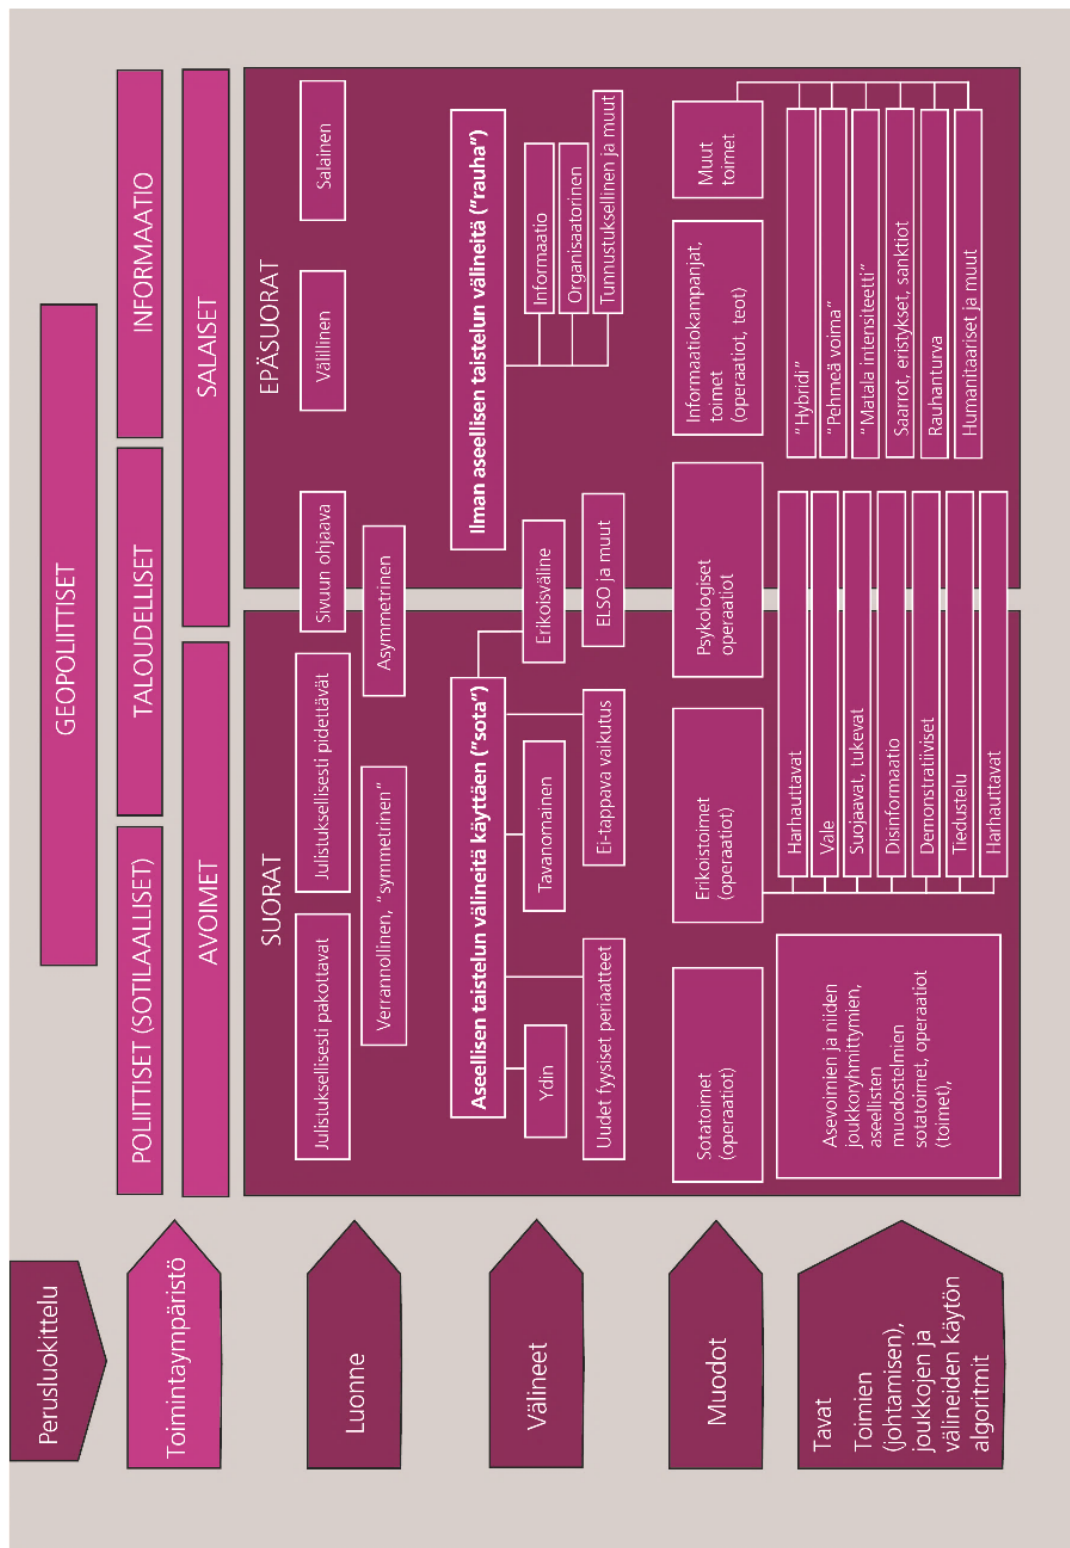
Perusluokittelu

Toimintaympäristö

GEOPOLIITTISET

POLIITTISET (SOTILAALLISET)

TALOUDELLISET

INFORMAATIO

Luonne

AVOIMET

SALAISET

SUORAT

EPÄSUORAT

Julistuksellisesti pakottavat

Julistuksellisesti pidettävät

Sivuun ohjaava

Välillinen

Salainen

Verannollinen, "symmetrinen"

Asymmetrinen

Välineet

Aseellisen taistelun välineitä käyttäen ("sota")

Ilman aseellisen taistelun välineitä ("rauha")

Ydin

Tavanomainen

Uudet fyysiset periaatteet

Ei-tappava vaikutus

Erikoisväline

ELSO ja muut

Informaatio

Organisaatorinen

Tunnustuksellinen ja muut

Muodot

Sotatoimet (operaatiot)

Erikoistoimet (operaatiot)

Psykologiset operaatiot

Informaatiokampanjat, toimet (operaatiot, teot)

Muut toimet

Tavat

Toimien (johtamisen), joukkojen ja välineiden käytön algoritmit

Asevoimien ja niiden joukkoryhmittymien, aseellisten muodostelmien sotatoimet, operaatiot (toimet),

Harhauttavat

Vale

Suojaavat, tukevat

Disinformaatio

Demonstratiiviset

Tiedustelu

Harhauttavat

"Hybridi"

"Pehmeä voima"

"Matala intensiteetti"

Saarrot, eristykset, sanktiot

Rauhanturva

Humanitaariset ja muut